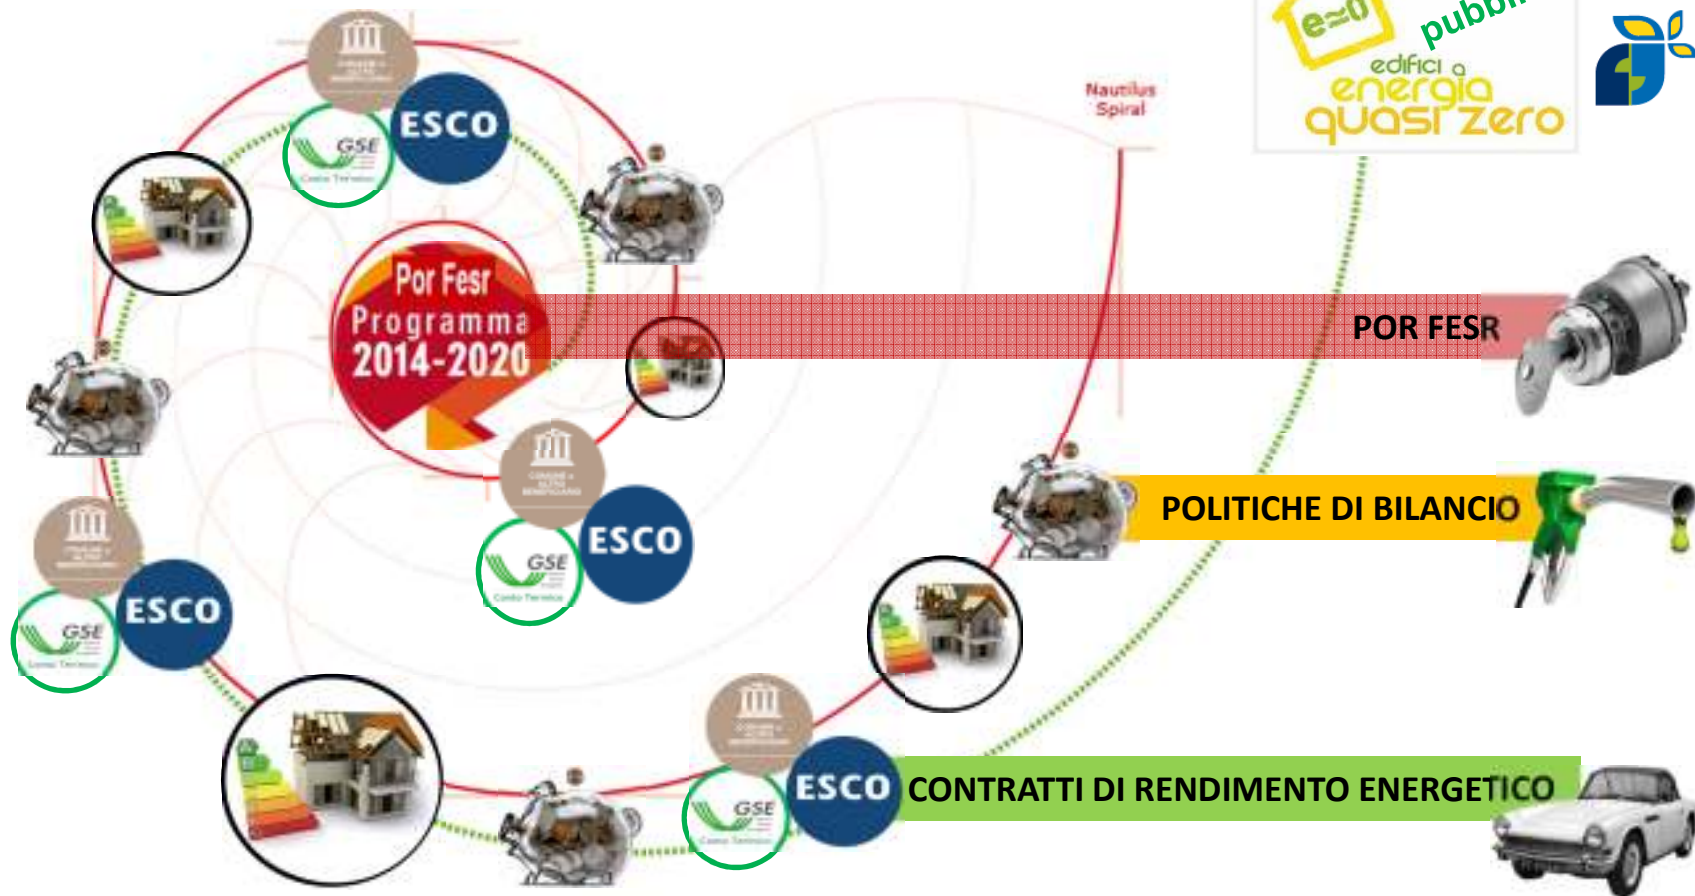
ESCO

GSE
Conto Termico

Por Fesr
Programma
2014-2020

Nautilus
Spiral

e≈0
pubbl
edifici a
energia
quasi zero

POR FESR

ESCO

GSE
Conto Termico

ESCO

GSE
Conto Termico

POLITICHE DI BILANCIO

ESCO

GSE
Conto Termico

CONTRATTI DI RENDIMENTO ENERGETICO